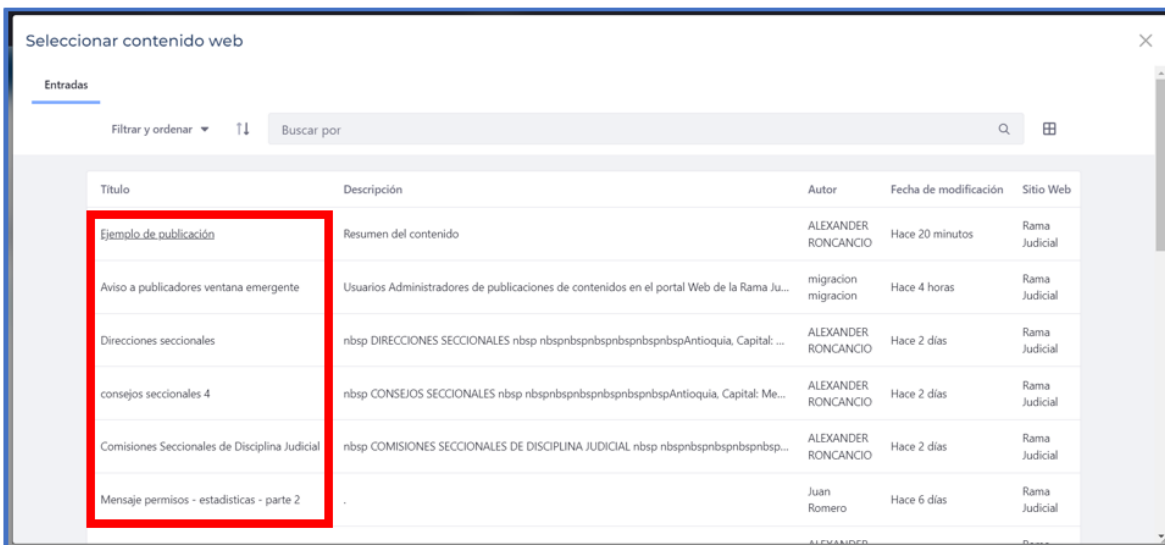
Seleccionar contenido web

Entradas

Filtrar y ordenar

Buscar por

| Título | Descripción | Autor | Fecha de modificación | Sitio Web |
|---|---|---|---|---|
| Ejemplo de publicación | Resumen del contenido | ALEXANDER RONCANCIO | Hace 20 minutos | Rama Judicial |
| Aviso a publicadores ventana emergente | Usuarios Administradores de publicaciones de contenidos en el portal Web de la Rama Ju... | migracion migracion | Hace 4 horas | Rama Judicial |
| Direcciones seccionales | nbsp DIRECCIONES SECCIONALES nbsp nbspnbspnbspnbspnbspnbspAntioquia, Capital: ... | ALEXANDER RONCANCIO | Hace 2 días | Rama Judicial |
| consejos seccionales 4 | nbsp CONSEJOS SECCIONALES nbsp nbspnbspnbspnbspnbspnbspAntioquia, Capital: Me... | ALEXANDER RONCANCIO | Hace 2 días | Rama Judicial |
| Comisiones Seccionales de Disciplina Judicial | nbsp COMISIONES SECCIONALES DE DISCIPLINA JUDICIAL nbsp nbspnbspnbspnbspnbsp... | ALEXANDER RONCANCIO | Hace 2 días | Rama Judicial |
| Mensaje permisos - estadisticas - parte 2 | . | Juan Romero | Hace 6 días | Rama Judicial |
| | | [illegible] | | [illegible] |